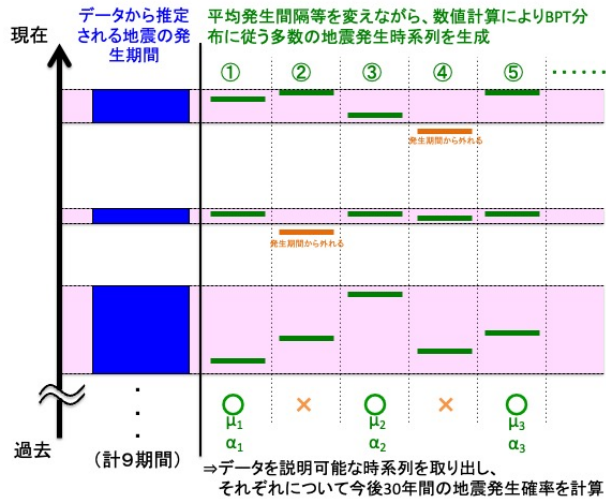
現在

データから推定される地震の発生期間

平均発生間隔等を変えながら、数値計算によりBPT分布に従う多数の地震発生時系列を生成

① ② ③ ④ ⑤ ・・・・・・

発生期間から外れる

発生期間から外れる

・
・
・

○ × ○ × ○
$\mu_1$ $\mu_2$ $\mu_3$
$\alpha_1$ $\alpha_2$ $\alpha_3$

過去

（計９期間）

⇒データを説明可能な時系列を取り出し、それぞれについて今後30年間の地震発生確率を計算